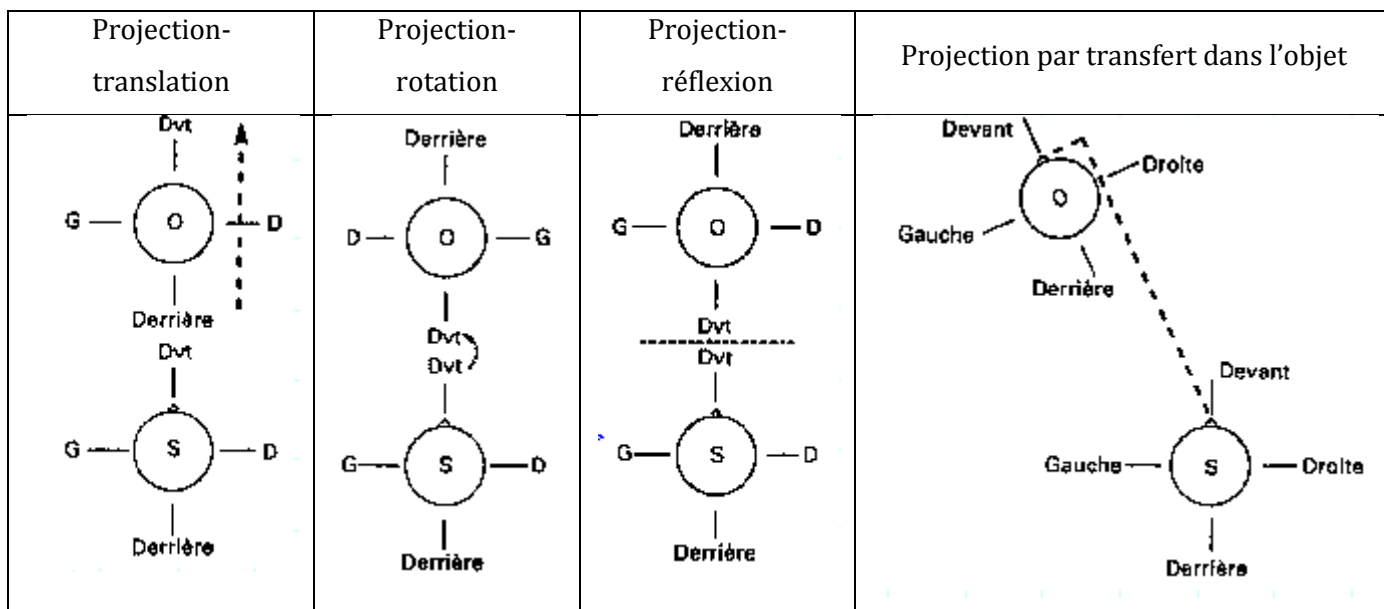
| Projection-translation | Projection-rotation | Projection-réflexion | Projection par transfert dans l'objet |
|---|---|---|---|
| Dvt<br>G O D<br>Derrière<br>Dvt<br>G S D<br>Derrière | Derrière<br>D O G<br>Dvt<br>Dvt<br>G S D<br>Derrière | Derrière<br>G O D<br>Dvt<br>Dvt<br>G S D<br>Derrière | Devant<br>Droite<br>O<br>Gauche<br>Derrière<br>Devant<br>Gauche S Droite<br>Derrière |